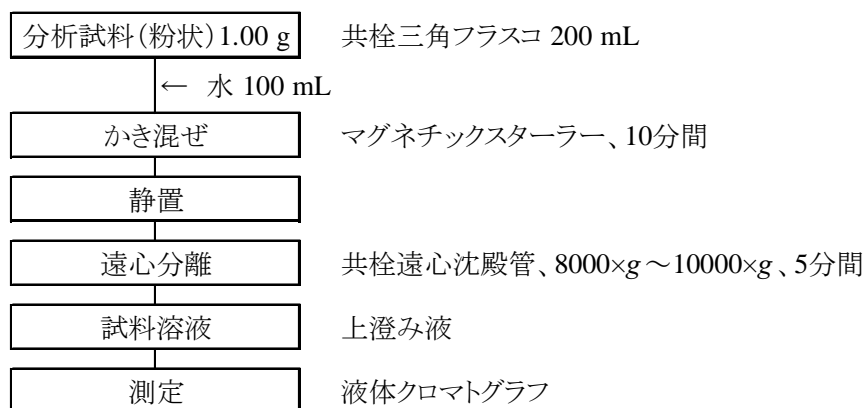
分析試料(粉状)1.00 g

共栓三角フラスコ 200 mL

← 水 100 mL

かき混ぜ

マグネチックスターラー、10分間

静置

遠心分離

共栓遠心沈殿管、8000×$g$～10000×$g$、5分間

試料溶液

上澄み液

測定

液体クロマトグラフ